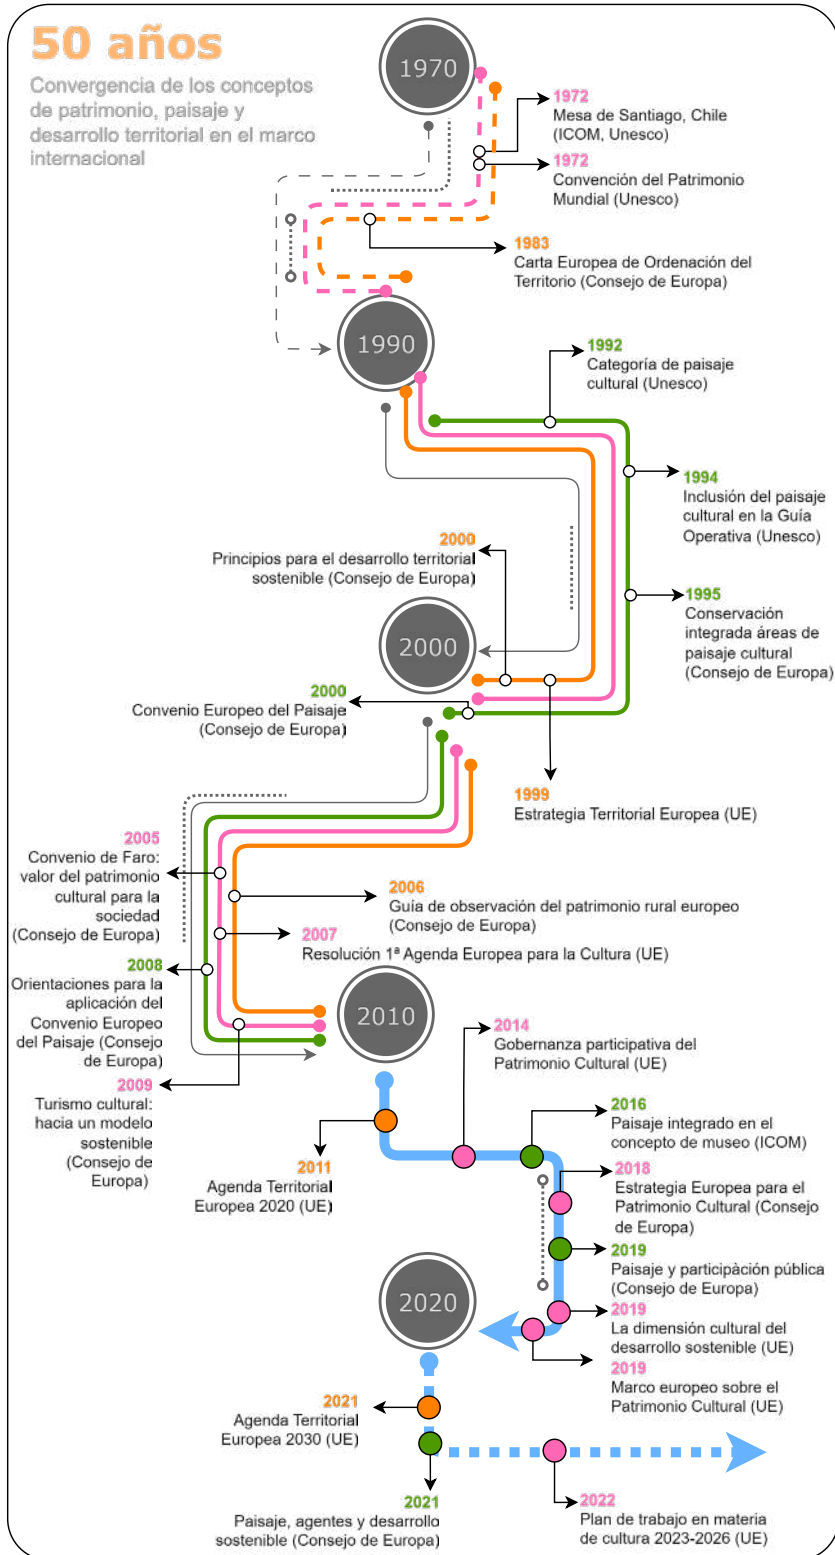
50 años

Convergencia de los conceptos de patrimonio, paisaje y desarrollo territorial en el marco internacional

1970

1972
Mesa de Santiago, Chile (ICOM, Unesco)

1972
Convención del Patrimonio Mundial (Unesco)

1983
Carta Europea de Ordenación del Territorio (Consejo de Europa)

1990

1992
Categoría de paisaje cultural (Unesco)

1994
Inclusión del paisaje cultural en la Guía Operativa (Unesco)

2000
Principios para el desarrollo territorial sostenible (Consejo de Europa)

1995
Conservación integrada áreas de paisaje cultural (Consejo de Europa)

2000

2000
Convenio Europeo del Paisaje (Consejo de Europa)

1999
Estrategia Territorial Europea (UE)

2005
Convenio de Faro: valor del patrimonio cultural para la sociedad (Consejo de Europa)

2006
Guía de observación del patrimonio rural europeo (Consejo de Europa)

2007
Resolución 1ª Agenda Europea para la Cultura (UE)

2008
Orientaciones para la aplicación del Convenio Europeo del Paisaje (Consejo de Europa)

2010

2009
Turismo cultural: hacia un modelo sostenible (Consejo de Europa)

2014
Gobernanza participativa del Patrimonio Cultural (UE)

2011
Agenda Territorial Europea 2020 (UE)

2016
Paisaje integrado en el concepto de museo (ICOM)

2018
Estrategia Europea para el Patrimonio Cultural (Consejo de Europa)

2019
Paisaje y participación pública (Consejo de Europa)

2020

2019
La dimensión cultural del desarrollo sostenible (UE)

2019
Marco europeo sobre el Patrimonio Cultural (UE)

2021
Agenda Territorial Europea 2030 (UE)

2021
Paisaje, agentes y desarrollo sostenible (Consejo de Europa)

2022
Plan de trabajo en materia de cultura 2023-2026 (UE)